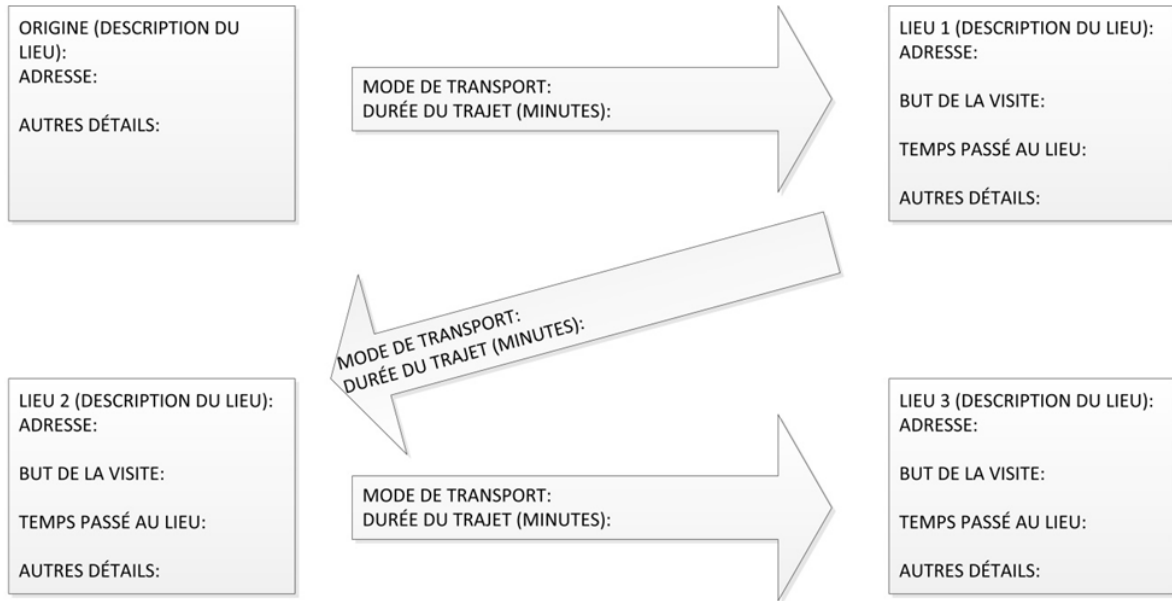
ORIGINE (DESCRIPTION DU LIEU):
ADRESSE:

AUTRES DÉTAILS:

MODE DE TRANSPORT:
DURÉE DU TRAJET (MINUTES):

LIEU 1 (DESCRIPTION DU LIEU):
ADRESSE:

BUT DE LA VISITE:

TEMPS PASSÉ AU LIEU:

AUTRES DÉTAILS:

MODE DE TRANSPORT:
DURÉE DU TRAJET (MINUTES):

LIEU 2 (DESCRIPTION DU LIEU):
ADRESSE:

BUT DE LA VISITE:

TEMPS PASSÉ AU LIEU:

AUTRES DÉTAILS:

MODE DE TRANSPORT:
DURÉE DU TRAJET (MINUTES):

LIEU 3 (DESCRIPTION DU LIEU):
ADRESSE:

BUT DE LA VISITE:

TEMPS PASSÉ AU LIEU:

AUTRES DÉTAILS: